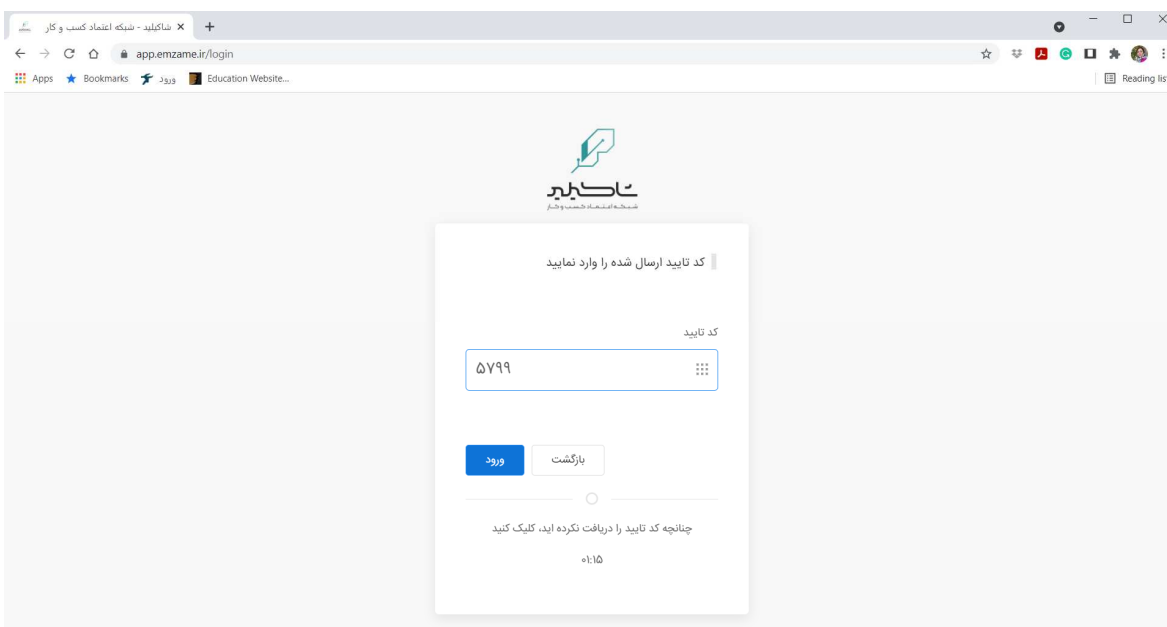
شاکلید - شبکه اعتماد کسب و کار
app.emzame.ir/login
Apps Bookmarks ورود Education Website...
Reading list

شاکلید
شبکه اعتماد کسب و کار

کد تایید ارسال شده را وارد نمایید

کد تایید
۵۷۹۹

ورود بازگشت

چنانچه کد تایید را دریافت نکرده اید، کلیک کنید
۰۱:۱۵